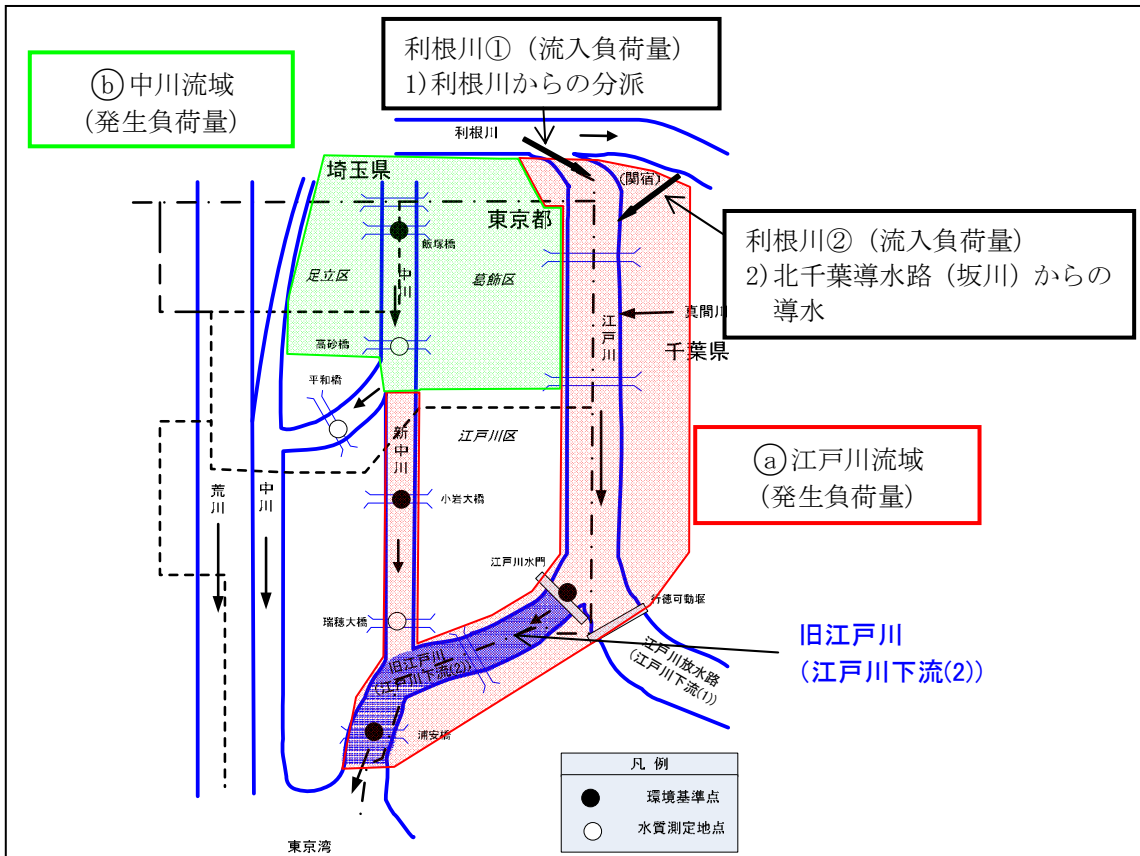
利根川①（流入負荷量）
1)利根川からの分派

ⓑ中川流域
（発生負荷量）

利根川

埼玉県

(関宿)

東京都

利根川②（流入負荷量）
2)北千葉導水路（坂川）からの導水

飯塚橋

足立区

中川

葛飾区

真間川

江戸川

千葉県

高砂橋

平和橋

新中川

江戸川区

ⓐ江戸川流域
（発生負荷量）

荒川

中川

小岩大橋

江戸川水門

行徳可動堰

瑞穂大橋

旧江戸川
（江戸川下流(2)）

旧江戸川
(江戸川下流(2))

江戸川放水路
(江戸川下流(1))

浦安橋

凡例

環境基準点

水質測定地点

東京湾